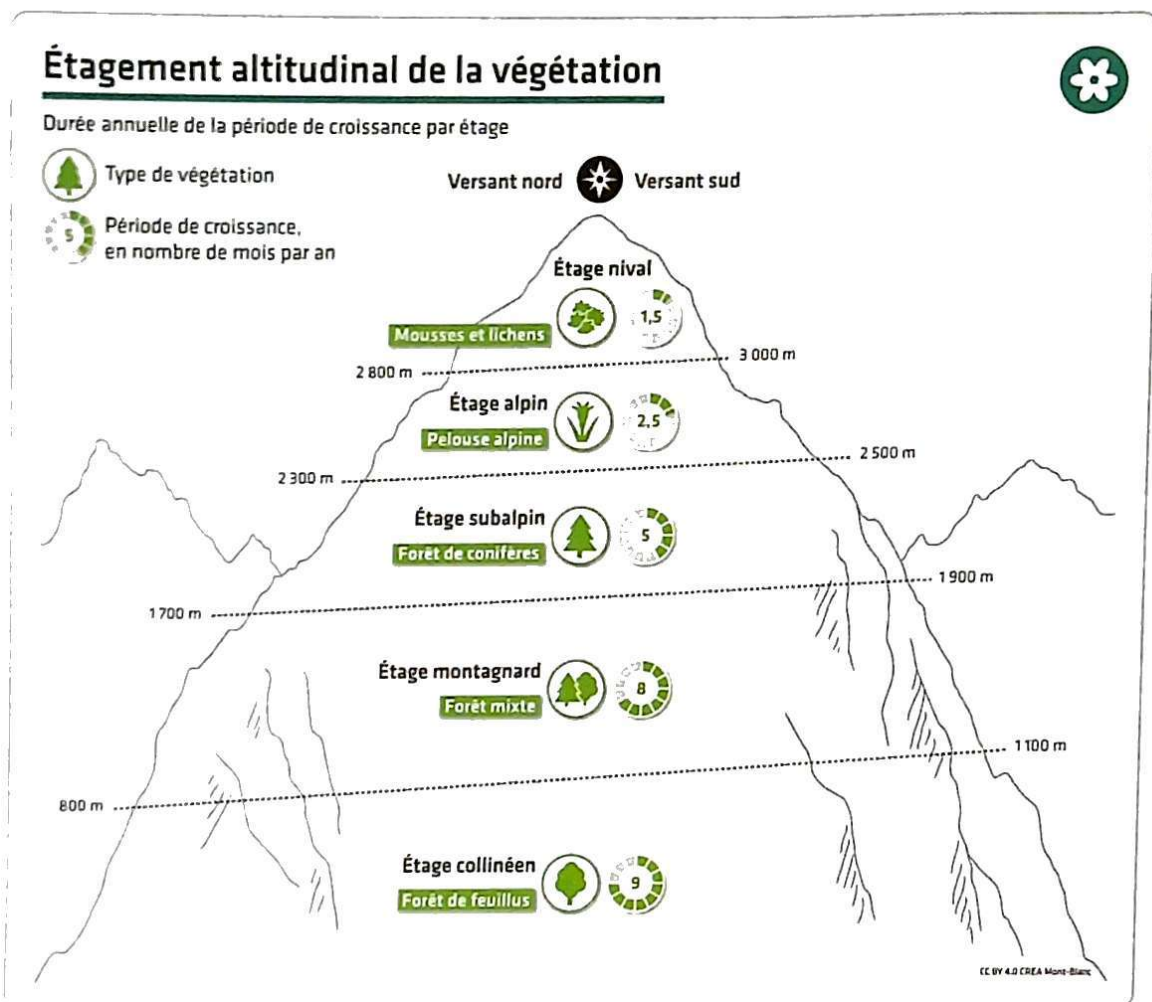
Étagement altitudinal de la végétation

Durée annuelle de la période de croissance par étage

Type de végétation

5 Période de croissance, en nombre de mois par an

Versant nord Versant sud

Étage nival
Mousses et lichens 1,5

2 800 m 3 000 m

Étage alpin
Pelouse alpine 2,5

2 300 m 2 500 m

Étage subalpin
Forêt de conifères 5

1 700 m 1 900 m

Étage montagnard
Forêt mixte 8

800 m 1 100 m

Étage collinéen
Forêt de feuillus 9

CC BY 4.0 CREA Mont-Blanc